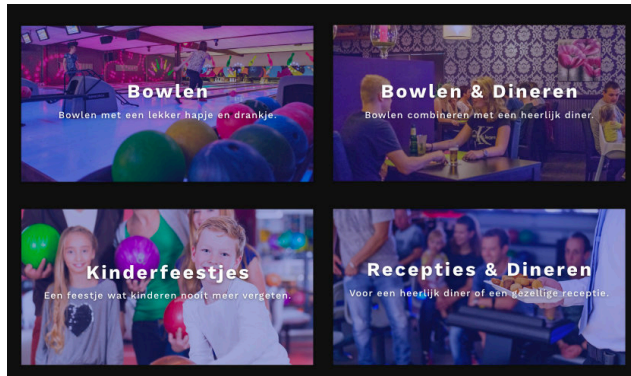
Bowlen

Bowlen met een lekker hapje en drankje.

Bowlen & Dineren

Bowlen combineren met een heerlijk diner.

Kinderfeestjes

Een feestje wat kinderen nooit meer vergeten.

Recepties & Dineren

Voor een heerlijk diner of een gezellige receptie.